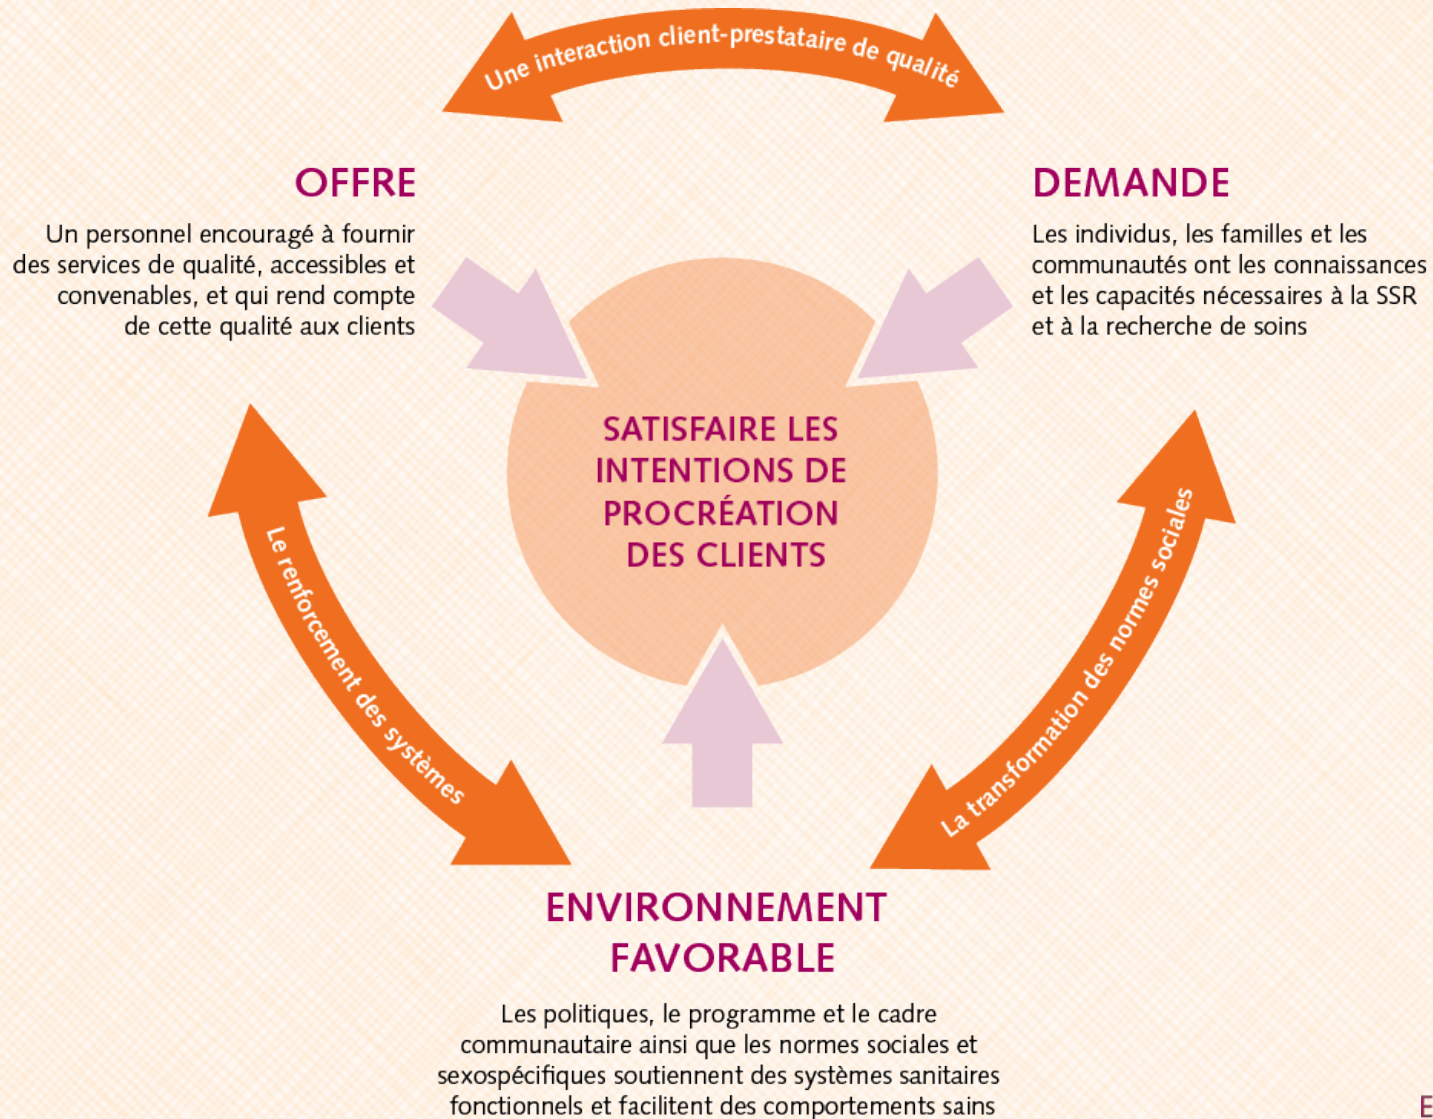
Une interaction client-prestataire de qualité

OFFRE

Un personnel encouragé à fournir des services de qualité, accessibles et convenables, et qui rend compte de cette qualité aux clients

DEMANDE

Les individus, les familles et les communautés ont les connaissances et les capacités nécessaires à la SSR et à la recherche de soins

SATISFAIRE LES INTENTIONS DE PROCRÉATION DES CLIENTS

Le renforcement des systèmes

La transformation des normes sociales

ENVIRONNEMENT FAVORABLE

Les politiques, le programme et le cadre communautaire ainsi que les normes sociales et sexospécifiques soutiennent des systèmes sanitaires fonctionnels et facilitent des comportements sains

E